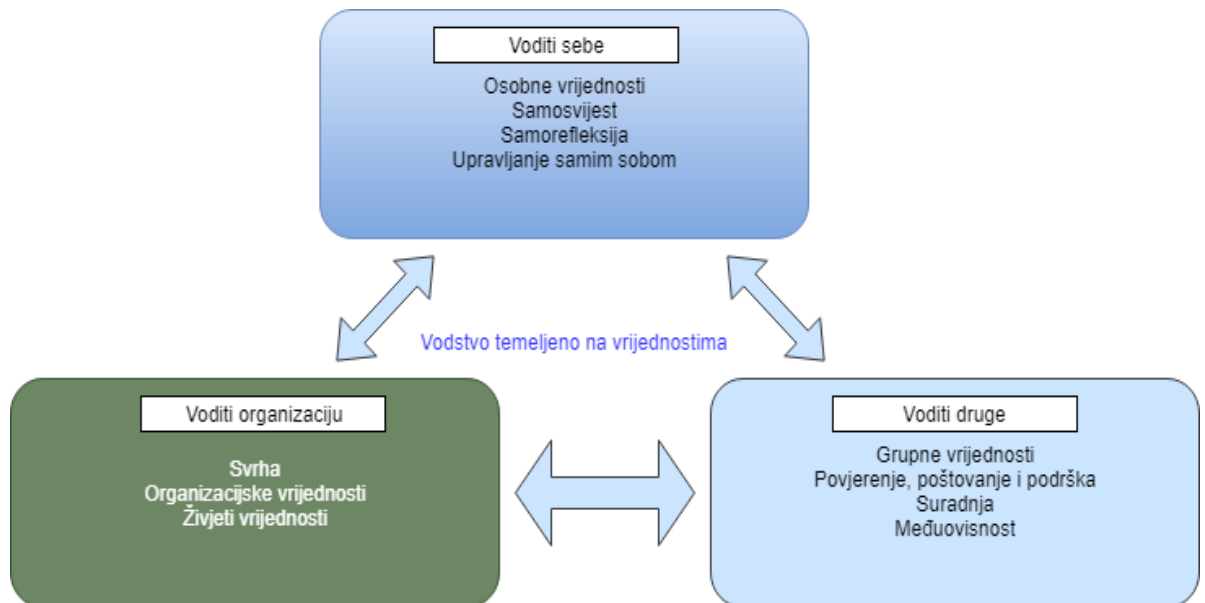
Voditi sebe

Osobne vrijednosti
Samosvijest
Samorefleksija
Upravljanje samim sobom

Vodstvo temeljeno na vrijednostima

Voditi organizaciju

Svrha
Organizacijske vrijednosti
Živjeti vrijednosti

Voditi druge

Grupne vrijednosti
Povjerenje, poštovanje i podrška
Suradnja
Međuovisnost